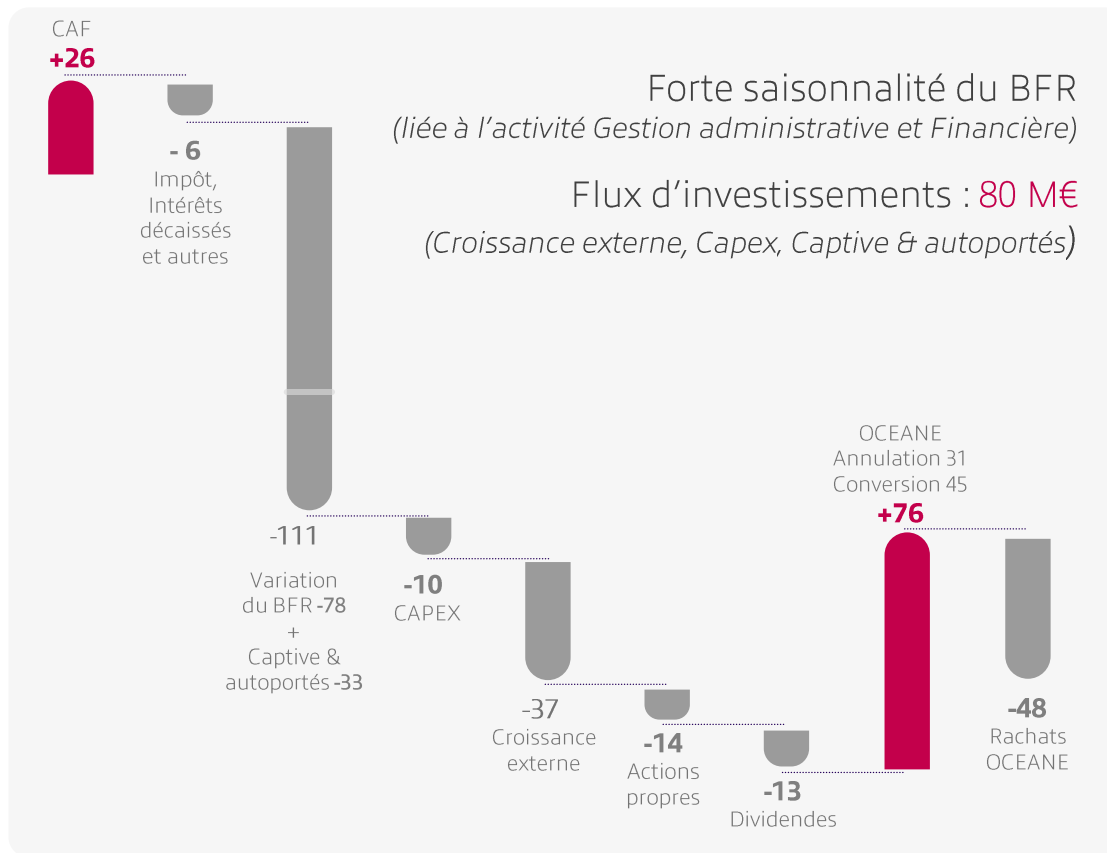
CAF
+26

- 6
Impôt, Intérêts décaissés et autres

Forte saisonnalité du BFR
(liée à l'activité Gestion administrative et Financière)

Flux d'investissements : 80 M€
(Croissance externe, Capex, Captive & autoportés)

-111
Variation du BFR -78
+
Captive & autoportés -33

-10
CAPEX

-37
Croissance externe

-14
Actions propres

-13
Dividendes

OCEANE
Annulation 31
Conversion 45
+76

-48
Rachats OCEANE